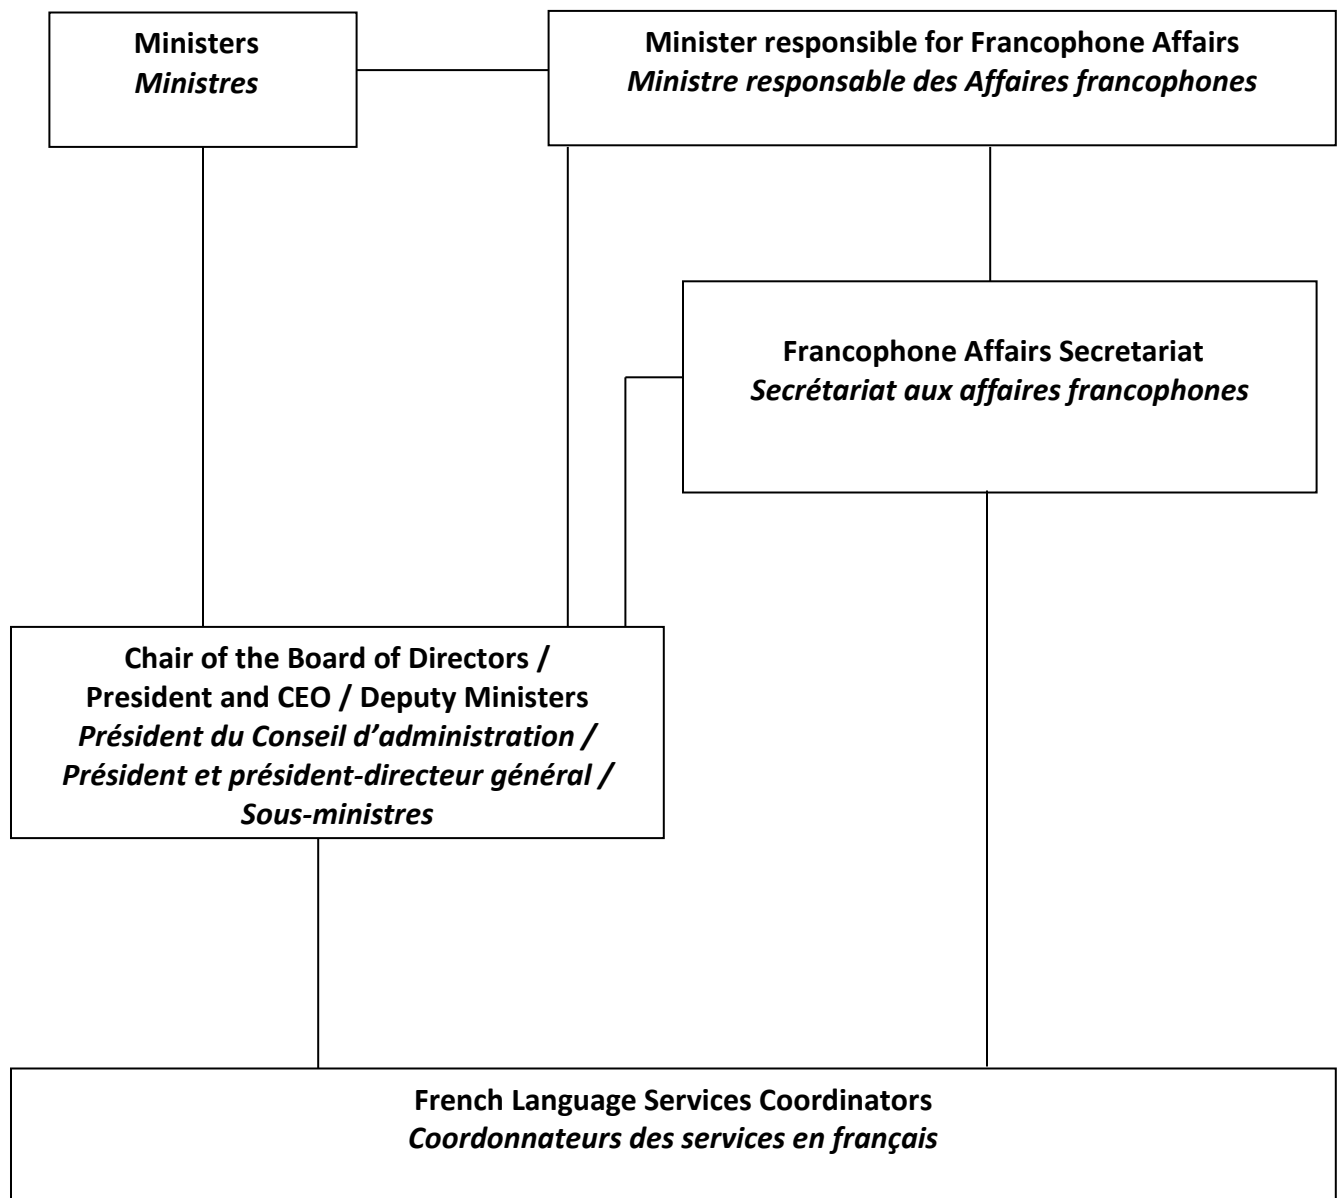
Ministers
*Ministres*

Minister responsible for Francophone Affairs
*Ministre responsable des Affaires francophones*

Francophone Affairs Secretariat
*Secrétariat aux affaires francophones*

Chair of the Board of Directors / President and CEO / Deputy Ministers
*Président du Conseil d'administration / Président et président-directeur général / Sous-ministres*

French Language Services Coordinators
*Coordonnateurs des services en français*